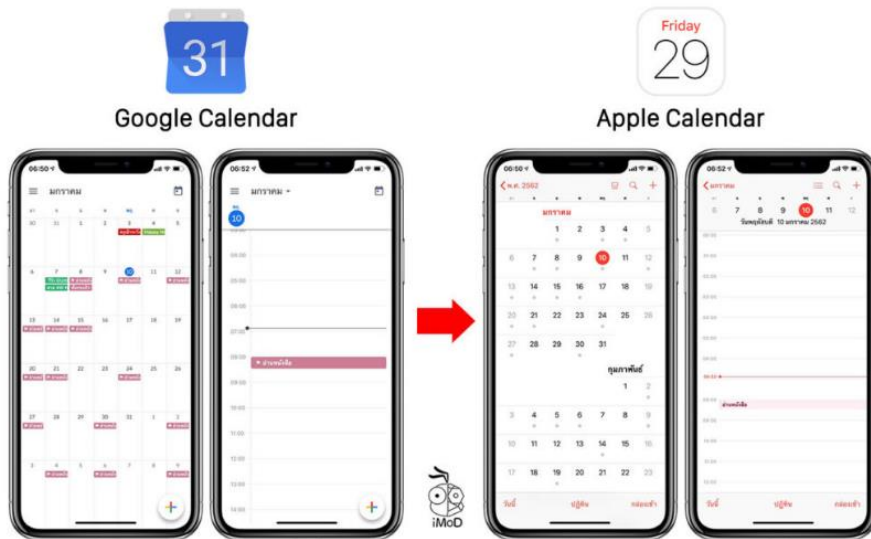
31

Google Calendar

Friday
29

Apple Calendar

06:50
มกราคม
30 31 1 2 3 4 5
6 7 8 9 10 11 12
13 14 15 16 17 18 19
20 21 22 23 24 25 26
27 28 29 30 31 1 2
3 4 5 6 7 8 9

06:52
มกราคม
10
07:00
08:00
09:00
อ่านหนังสือ
10:00
11:00
12:00
13:00
14:00

06:50
พ.ศ. 2562
มกราคม
1 2 3 4 5
6 7 8 9 10 11 12
13 14 15 16 17 18 19
20 21 22 23 24 25 26
27 28 29 30 31
กุมภาพันธ์
1 2
3 4 5 6 7 8 9
10 11 12 13 14 15 16
17 18 19 20 21 22 23
วันนี้ ปฏิทิน กล่องเข้า

06:52
มกราคม
6 7 8 9 10 11 12
วันพฤหัสบดี 10 มกราคม 2562
อ่านหนังสือ
วันนี้ ปฏิทิน กล่องเข้า

iMoD